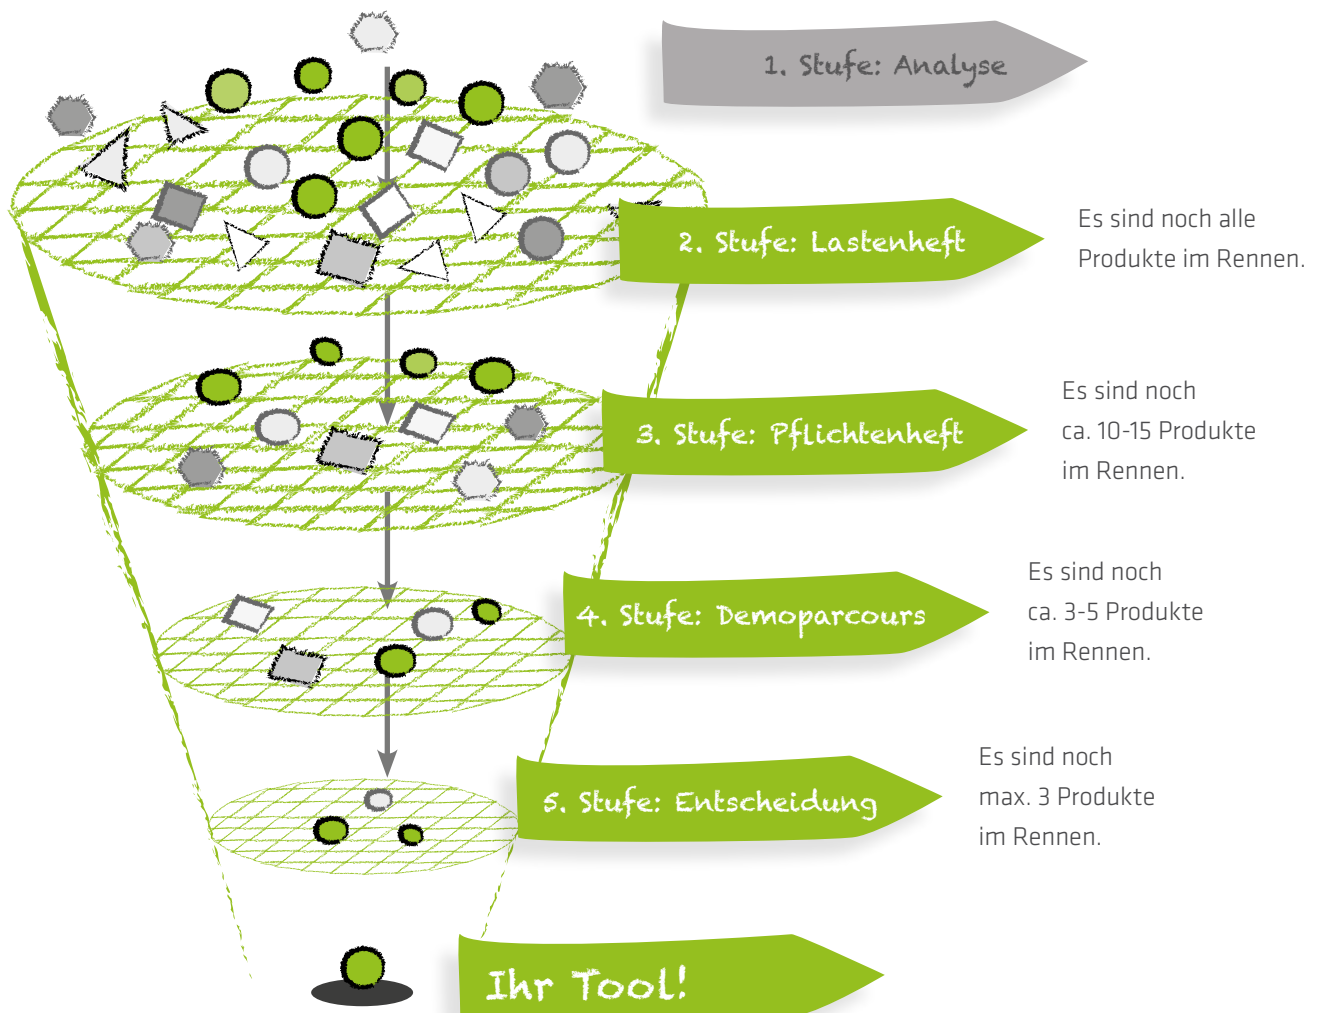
1. Stufe: Analyse

2. Stufe: Lastenheft

Es sind noch alle Produkte im Rennen.

3. Stufe: Pflichtenheft

Es sind noch ca. 10-15 Produkte im Rennen.

4. Stufe: Demoparcours

Es sind noch ca. 3-5 Produkte im Rennen.

5. Stufe: Entscheidung

Es sind noch max. 3 Produkte im Rennen.

Ihr Tool!